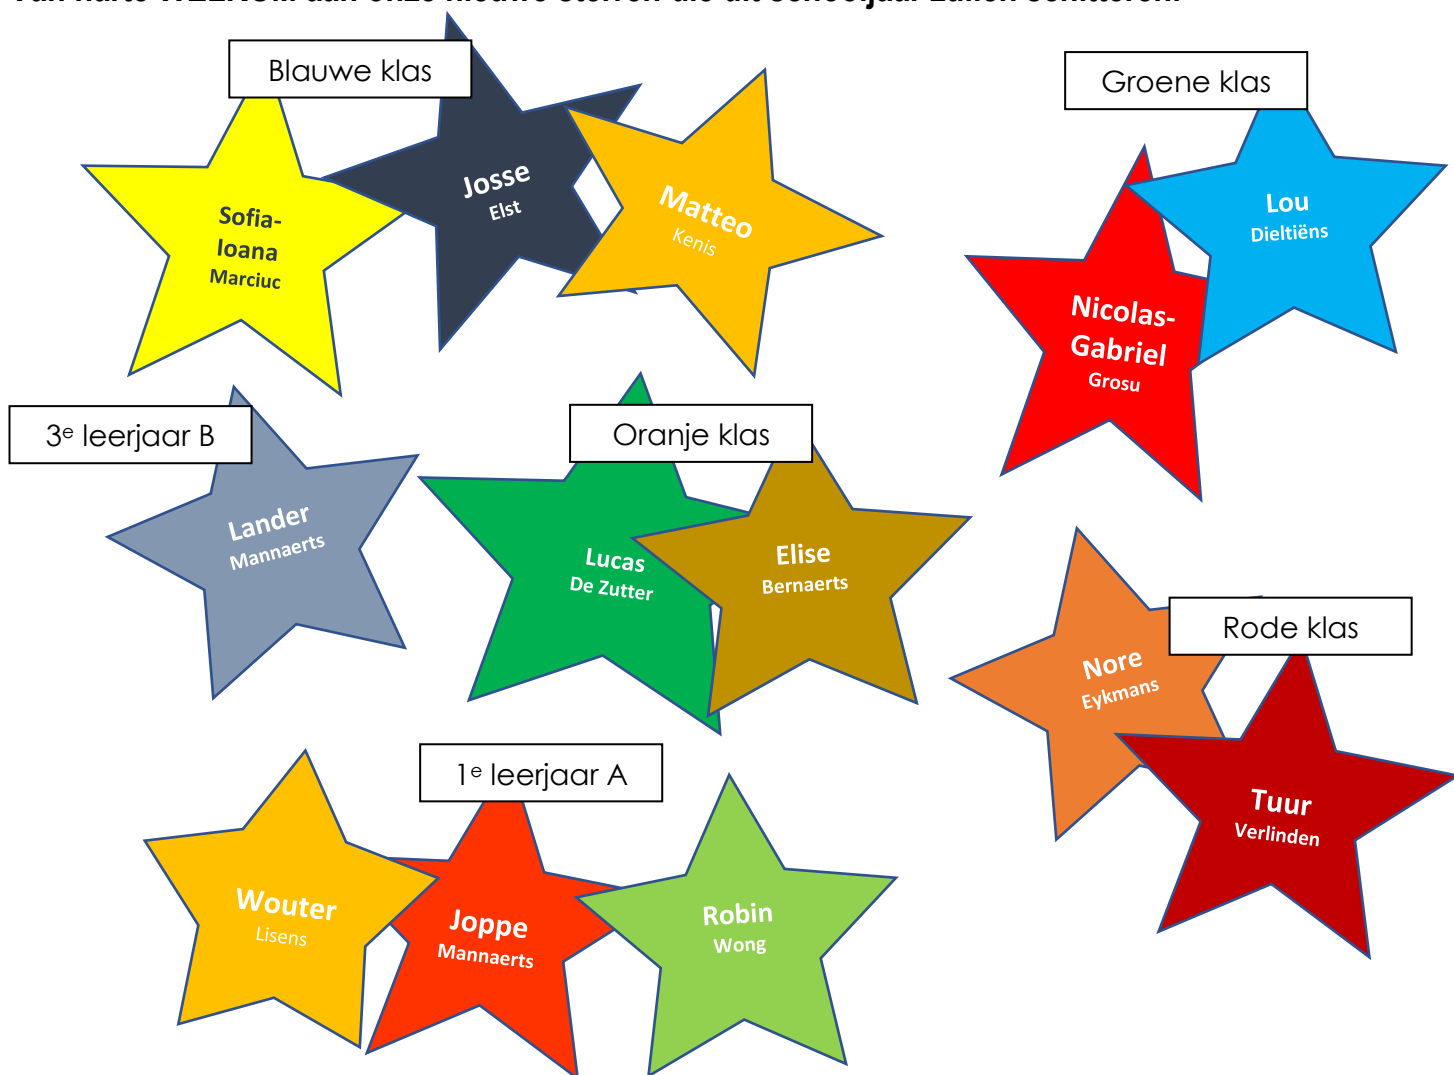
Blauwe klas

Sofia-Ioana Marciuc

Josse Elst

Matteo Kenis

Groene klas

Lou Dieltiëns

Nicolas-Gabriel Grosu

3e leerjaar B

Lander Mannaerts

Oranje klas

Lucas De Zutter

Elise Bernaerts

Rode klas

Nore Eykmans

Tuur Verlinden

1e leerjaar A

Wouter Lisens

Joppe Mannaerts

Robin Wong